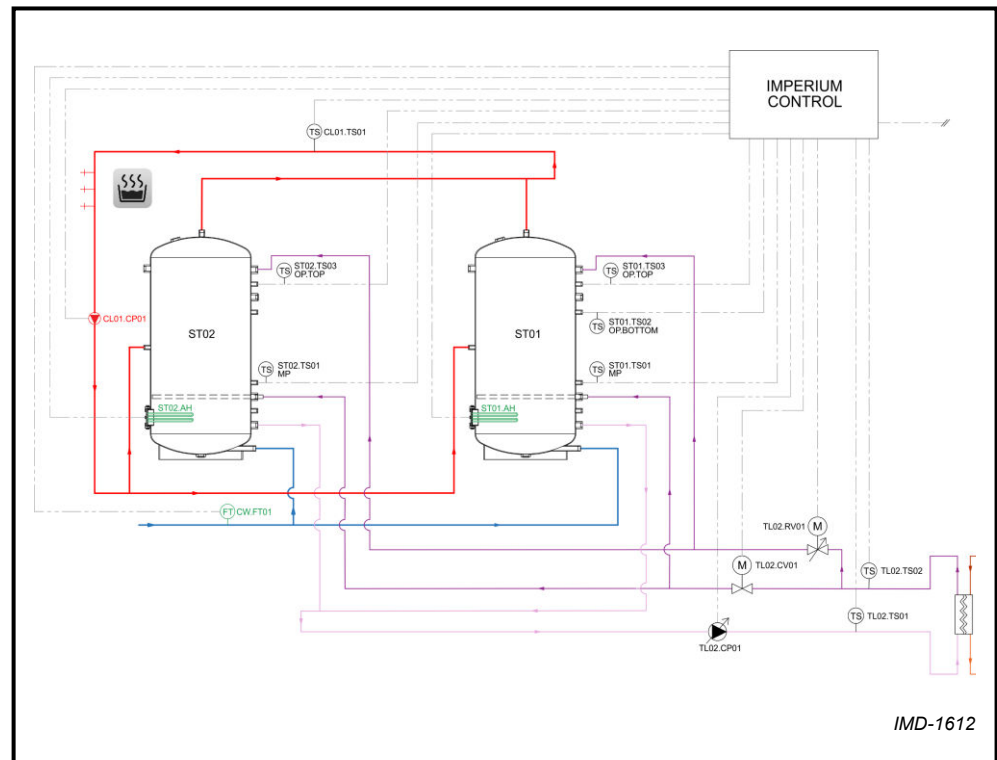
IMPERIUM CONTROL

TS CL01.TS01

ST02

TS ST02.TS03 OP.TOP

TS ST02.TS01 MP

ST02.AH

ST01

TS ST01.TS03 OP.TOP

TS ST01.TS02 OP.BOTTOM

TS ST01.TS01 MP

ST01.AH

CL01.CP01

FT CW.FT01

M TL02.RV01

M TL02.CV01

TS TL02.TS02

TS TL02.TS01

TL02.CP01

IMD-1612